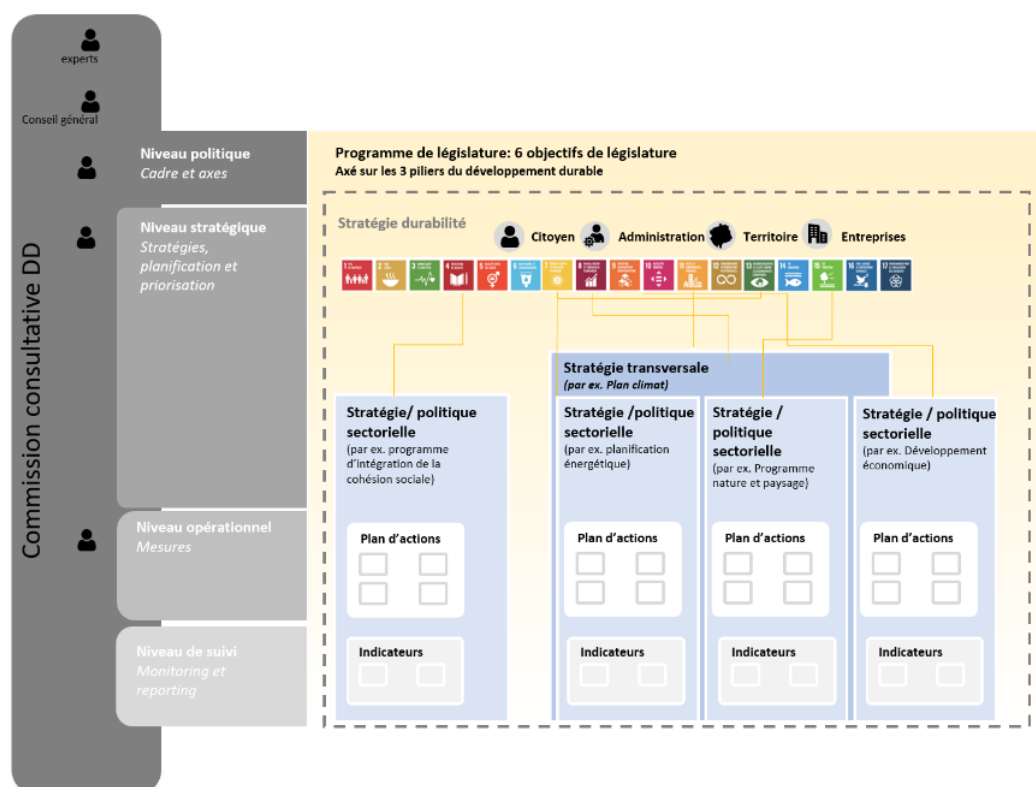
experts

Conseil général

Commission consultative DD

Niveau politique
Cadre et axes

Programme de législature: 6 objectifs de législature
Axé sur les 3 piliers du développement durable

Niveau stratégique
Stratégies, planification et priorisation

Stratégie durabilité

Citoyen Administration Territoire Entreprises

1 2 3 4 5 6 7 8 9 10 11 12 13 14 15 16 17

Stratégie transversale
(par ex. Plan climat)

Stratégie/ politique sectorielle
(par ex. programme d'intégration de la cohésion sociale)

Stratégie /politique sectorielle
(par ex. planification énergétique)

Stratégie / politique sectorielle
(par ex. Programme nature et paysage)

Stratégie / politique sectorielle
(par ex. Développement économique)

Niveau opérationnel
Mesures

Plan d'actions

Plan d'actions

Plan d'actions

Plan d'actions

Niveau de suivi
Monitoring et reporting

Indicateurs

Indicateurs

Indicateurs

Indicateurs